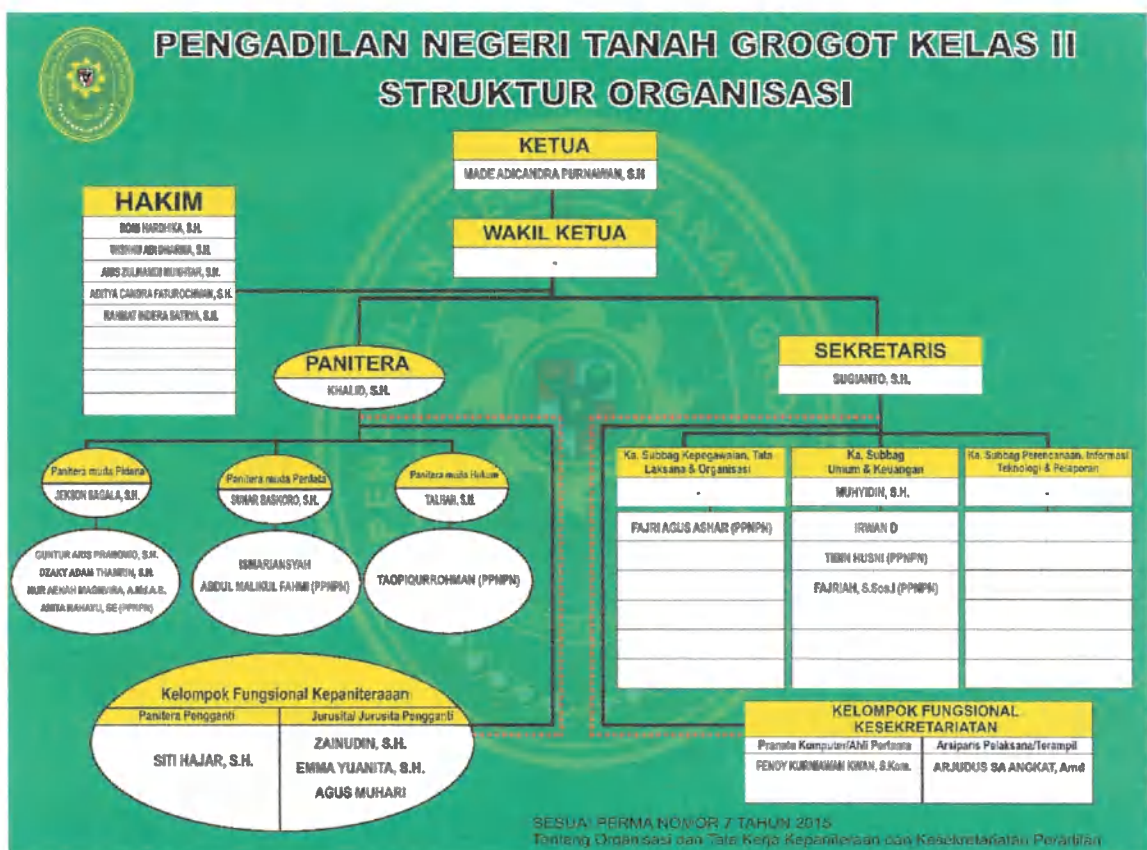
PENGADILAN NEGERI TANAH GROGOT KELAS II
STRUKTUR ORGANISASI

KETUA
MADE ADICANDRA PURNAWAN, S.H

WAKIL KETUA
-

HAKIM
ROMI HARDHIKA, S.H.
WISNU ADI DHARMA, S.H.
ANIS ZULHAKIM MUKHTAR, S.H.
ADITYA CANDRA FATUROCHMAN, S.H.
RAHMAT INDERA SATRYA, S.H.

PANITERA
KHALID, S.H.

SEKRETARIS
SUGIANTO, S.H.

Panitera muda Pidana
JEKSON SAGALA, S.H.
GUNTUR ARIS PRAMONO, S.H.
DZAKY ADAM THAMRIN, S.H.
NUR AENAH MASNIRA, A.Md.A.B.
ANITA RAHAYU, SE (PPNPN)

Panitera muda Perdata
SUWAR BASKORO, S.H.
ISMARIANSYAH
ABDUL MALIKUL FAHMI (PPNPN)

Panitera muda Hukum
TALHAH, S.H.
TAOPIQURROHMAN (PPNPN)

Ka. Subbag Kepegawaian, Tata Laksana & Organisasi
-
FAJRI AGUS ASHAR (PPNPN)

Ka. Subbag Umum & Keuangan
MUHYIDIN, S.H.
IRWAN D
TEEN HUSNI (PPNPN)
FAJRIAH, S.Sos.I (PPNPN)

Ka. Subbag Perencanaan, Informasi Teknologi & Pelaporan
-

Kelompok Fungsional Kepaniteraan
Panitera Pengganti
SITI HAJAR, S.H.
Jurusita/ Jurusita Pengganti
ZAINUDIN, S.H.
EMMA YUANITA, S.H.
AGUS MUHARI

KELOMPOK FUNGSIONAL KESEKRETARIATAN
Pranata Komputer/Ahli Pertama
FENDY KURNIAWAN KWAN, S.Kom.
Arsiparis Pelaksana/Terampil
ARJUDUS SA ANGKAT, Amd

SESUAI PERMA NOMOR 7 TAHUN 2015
Tentang Organisasi dan Tata Kerja Kepaniteraan dan Kesekretariatan Peradilan